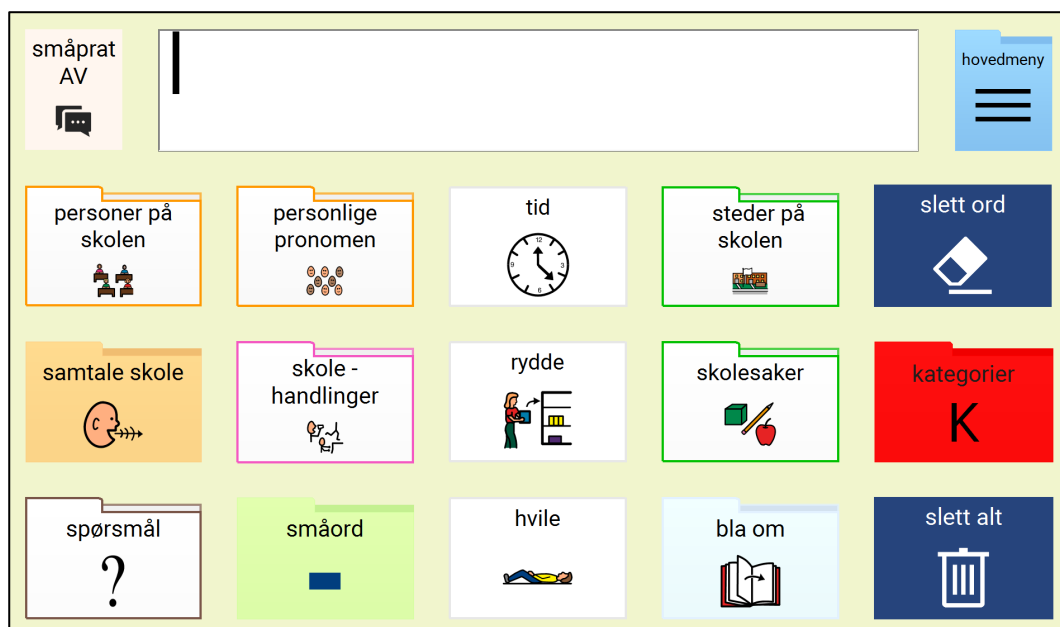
småprat AV

hovedmeny

personer på skolen

personlige pronomen

tid

steder på skolen

slett ord

samtale skole

skole - handlinger

rydde

skolesaker

kategorier
K

spørsmål
?

småord

hvile

bla om

slett alt